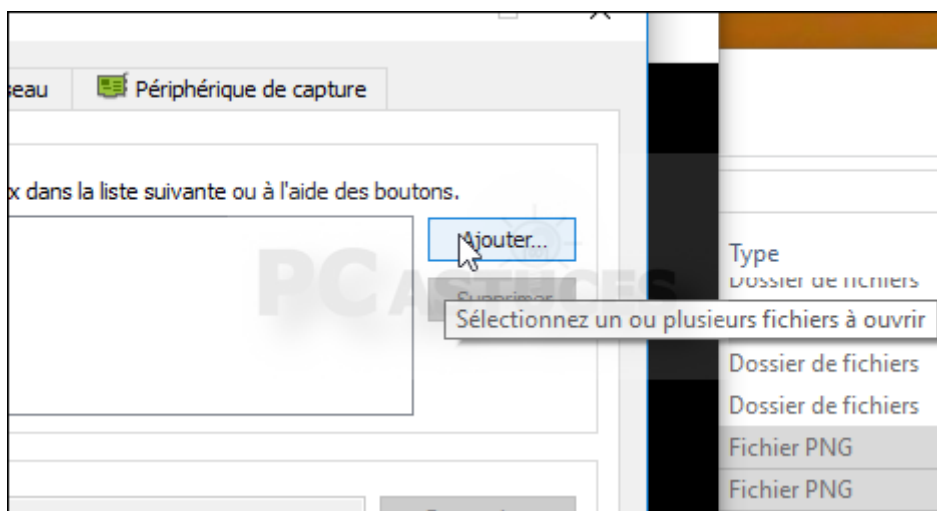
seau

Périphérique de capture

x dans la liste suivante ou à l'aide des boutons.

Ajouter...

Supprimer

Sélectionnez un ou plusieurs fichiers à ouvrir

PC ASTUCES

Type

Dossier de fichiers

Dossier de fichiers

Dossier de fichiers

Fichier PNG

Fichier PNG